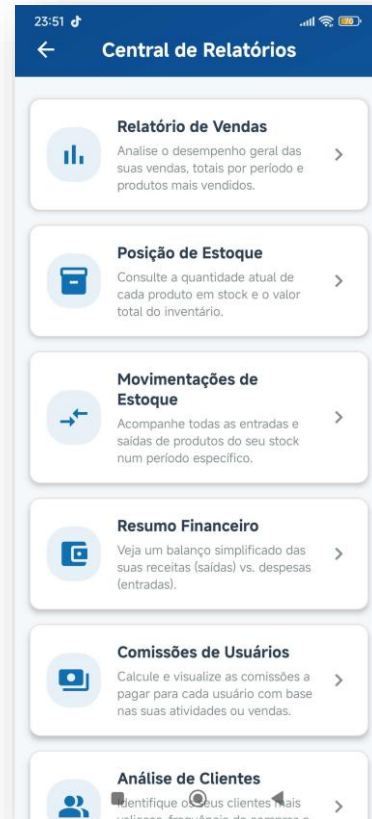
23:51

Central de Relatórios

Relatório de Vendas
Analise o desempenho geral das suas vendas, totais por período e produtos mais vendidos.

Posição de Estoque
Consulte a quantidade atual de cada produto em stock e o valor total do inventário.

Movimentações de Estoque
Acompanhe todas as entradas e saídas de produtos do seu stock num período específico.

Resumo Financeiro
Veja um balanço simplificado das suas receitas (saídas) vs. despesas (entradas).

Comissões de Usuários
Calcule e visualize as comissões a pagar para cada usuário com base nas suas atividades ou vendas.

Análise de Clientes
Identifique os seus clientes mais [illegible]